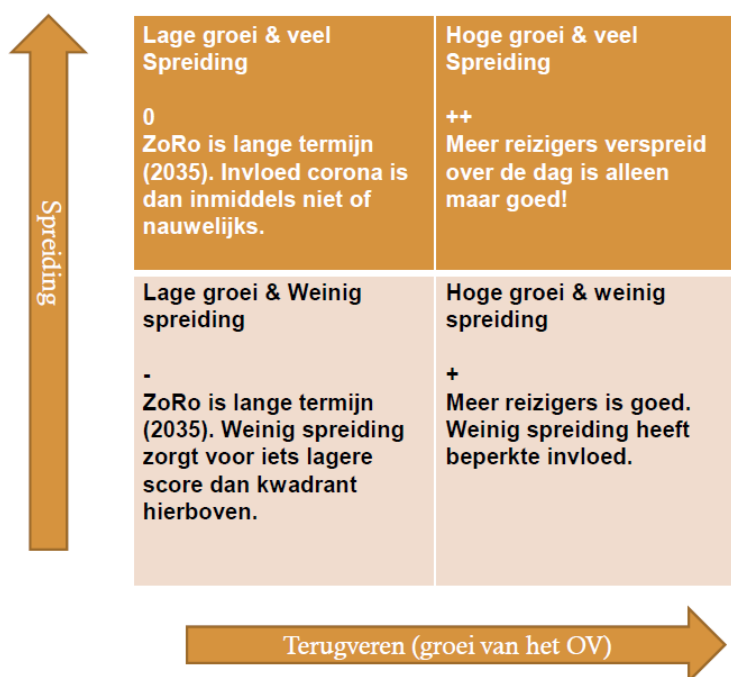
Spreiding

| Lage groei & veel Spreiding<br><br>0<br>ZoRo is lange termijn (2035). Invloed corona is dan inmiddels niet of nauwelijks. | Hoge groei & veel Spreiding<br><br>++<br>Meer reizigers verspreid over de dag is alleen maar goed! |
|---|---|
| Lage groei & Weinig spreiding<br><br>-<br>ZoRo is lange termijn (2035). Weinig spreiding zorgt voor iets lagere score dan kwadrant hierboven. | Hoge groei & weinig spreiding<br><br>+<br>Meer reizigers is goed. Weinig spreiding heeft beperkte invloed. |

Terugveren (groei van het OV)